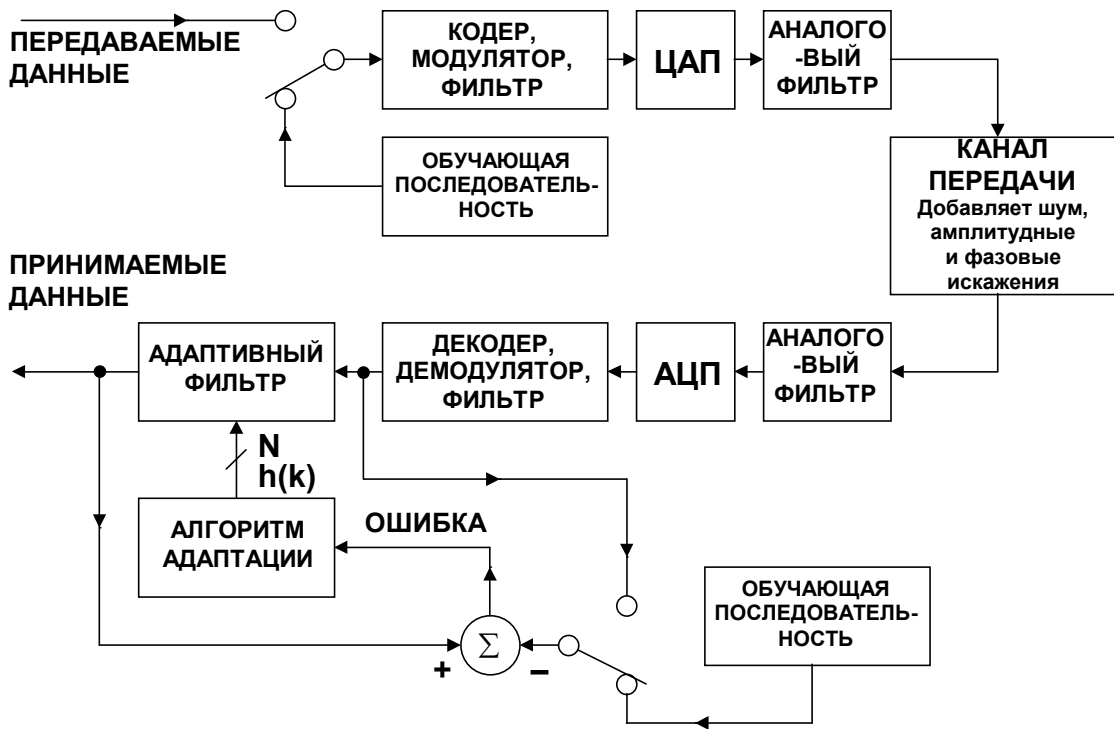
ПЕРЕДАВАЕМЫЕ ДАННЫЕ

КОДЕР, МОДУЛЯТОР, ФИЛЬТР

ЦАП

АНАЛОГО -ВЫЙ ФИЛЬТР

ОБУЧАЮЩАЯ ПОСЛЕДОВАТЕЛЬНОСТЬ

КАНАЛ ПЕРЕДАЧИ
Добавляет шум, амплитудные и фазовые искажения

ПРИНИМАЕМЫЕ ДАННЫЕ

АДАПТИВНЫЙ ФИЛЬТР

ДЕКОДЕР, ДЕМОДУЛЯТОР, ФИЛЬТР

АЦП

АНАЛОГО -ВЫЙ ФИЛЬТР

N
h(k)

АЛГОРИТМ АДАПТАЦИИ

ОШИБКА

ОБУЧАЮЩАЯ ПОСЛЕДОВАТЕЛЬНОСТЬ

$\Sigma$

+

–